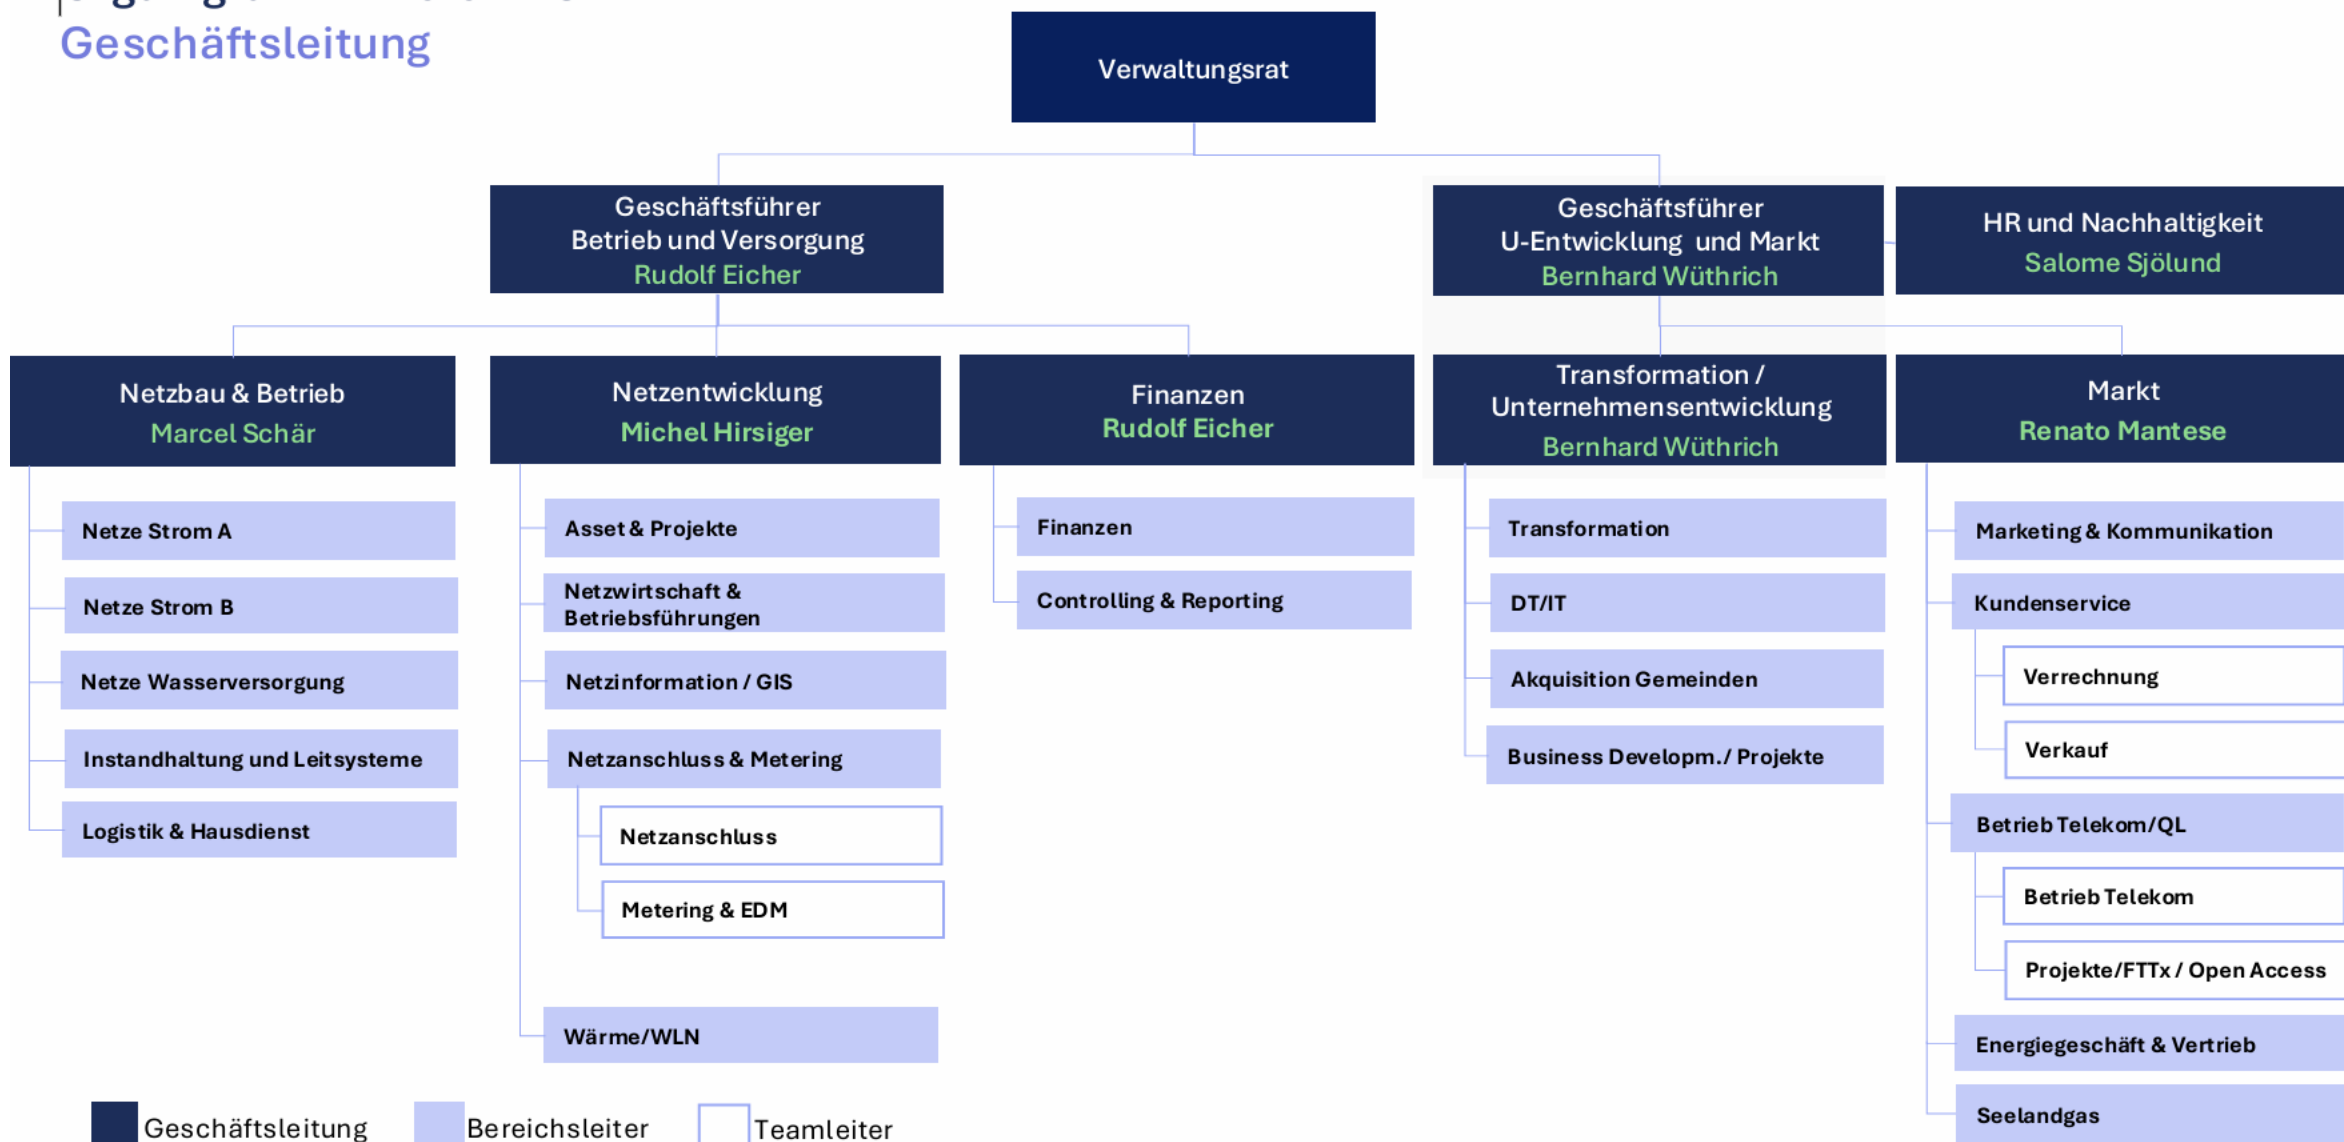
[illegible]
Geschäftsleitung

Verwaltungsrat

Geschäftsführer
Betrieb und Versorgung
Rudolf Eicher

Geschäftsführer
U-Entwicklung und Markt
Bernhard Wüthrich

HR und Nachhaltigkeit
Salome Sjölund

Netzbau & Betrieb
Marcel Schär

Netze Strom A
Netze Strom B
Netze Wasserversorgung
Instandhaltung und Leitsysteme
Logistik & Hausdienst

Netzentwicklung
Michel Hirsiger

Asset & Projekte
Netzwirtschaft & Betriebsführungen
Netzinformation / GIS
Netzanschluss & Metering
Netzanschluss
Metering & EDM
Wärme/WLN

Finanzen
Rudolf Eicher

Finanzen
Controlling & Reporting

Transformation / Unternehmensentwicklung
Bernhard Wüthrich

Transformation
DT/IT
Akquisition Gemeinden
Business Developm./ Projekte

Markt
Renato Mantese

Marketing & Kommunikation
Kundenservice
Verrechnung
Verkauf
Betrieb Telekom/QL
Betrieb Telekom
Projekte/FTTx / Open Access
Energiegeschäft & Vertrieb
Seelandgas

Geschäftsleitung
Bereichsleiter
Teamleiter